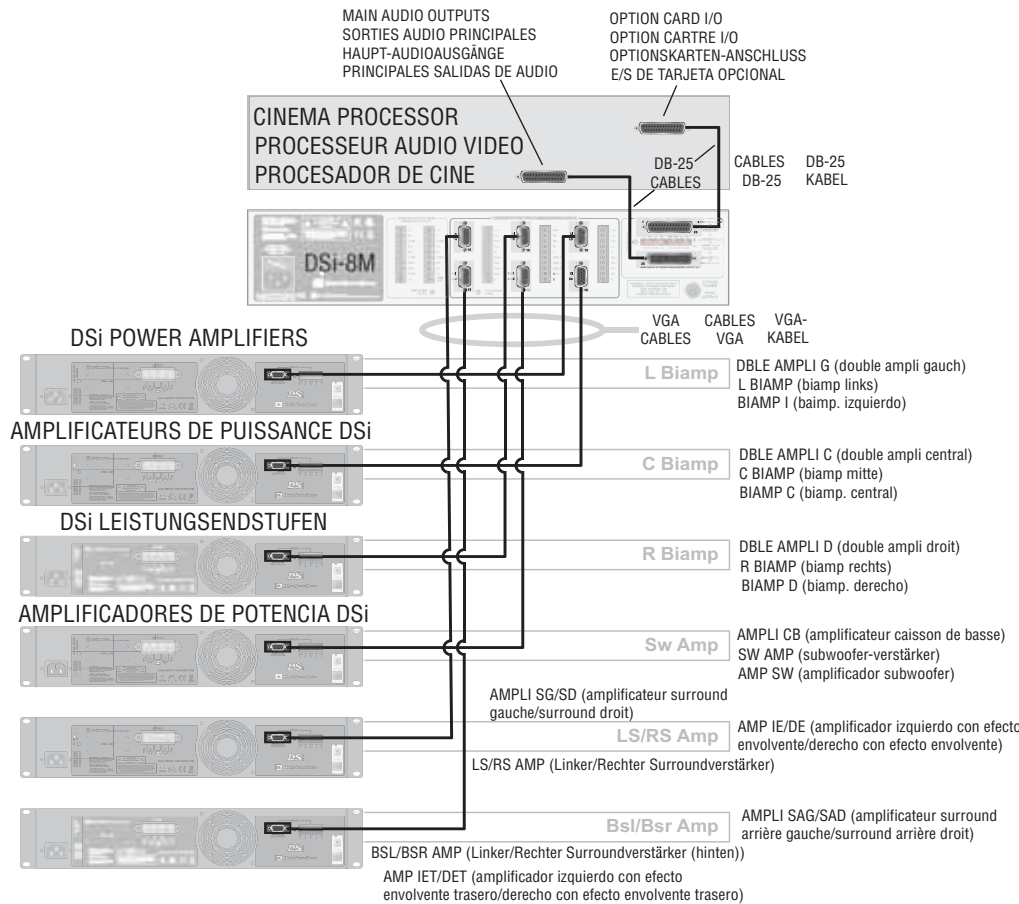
MAIN AUDIO OUTPUTS
SORTIES AUDIO PRINCIPALES
HAUPT-AUDIOAUSGÄNGE
PRINCIPALES SALIDAS DE AUDIO

OPTION CARD I/O
OPTION CARTRE I/O
OPTIONSKARTEN-ANSCHLUSS
E/S DE TARJETA OPCIONAL

CINEMA PROCESSOR
PROCESSEUR AUDIO VIDEO
PROCESADOR DE CINE

DB-25
CABLES

CABLES DB-25

DB-25 KABEL

DSi-8M

DSi POWER AMPLIFIERS

VGA CABLES

CABLES VGA

VGA-KABEL

L Biamp

DBLE AMPLI G (double ampli gauch)
L BIAMP (biamp links)
BIAMP I (baimp. izquierdo)

AMPLIFICATEURS DE PUISSANCE DSi

C Biamp

DBLE AMPLI C (double ampli central)
C BIAMP (biamp mitte)
BIAMP C (biamp. central)

DSi LEISTUNGSENDSTUFEN

R Biamp

DBLE AMPLI D (double ampli droit)
R BIAMP (biamp rechts)
BIAMP D (biamp. derecho)

AMPLIFICADORES DE POTENCIA DSi

Sw Amp

AMPLI CB (amplificateur caisson de basse)
SW AMP (subwoofer-verstärker)
AMP SW (amplificador subwoofer)

AMPLI SG/SD (amplificateur surround gauche/surround droit)

LS/RS Amp

AMP IE/DE (amplificador izquierdo con efecto envolvente/derecho con efecto envolvente)

LS/RS AMP (Linker/Rechter Surroundverstärker)

Bsl/Bsr Amp

AMPLI SAG/SAD (amplificateur surround arrière gauche/surround arrière droit)

BSL/BSR AMP (Linker/Rechter Surroundverstärker (hinten))

AMP IET/DET (amplificador izquierdo con efecto envolvente trasero/derecho con efecto envolvente trasero)